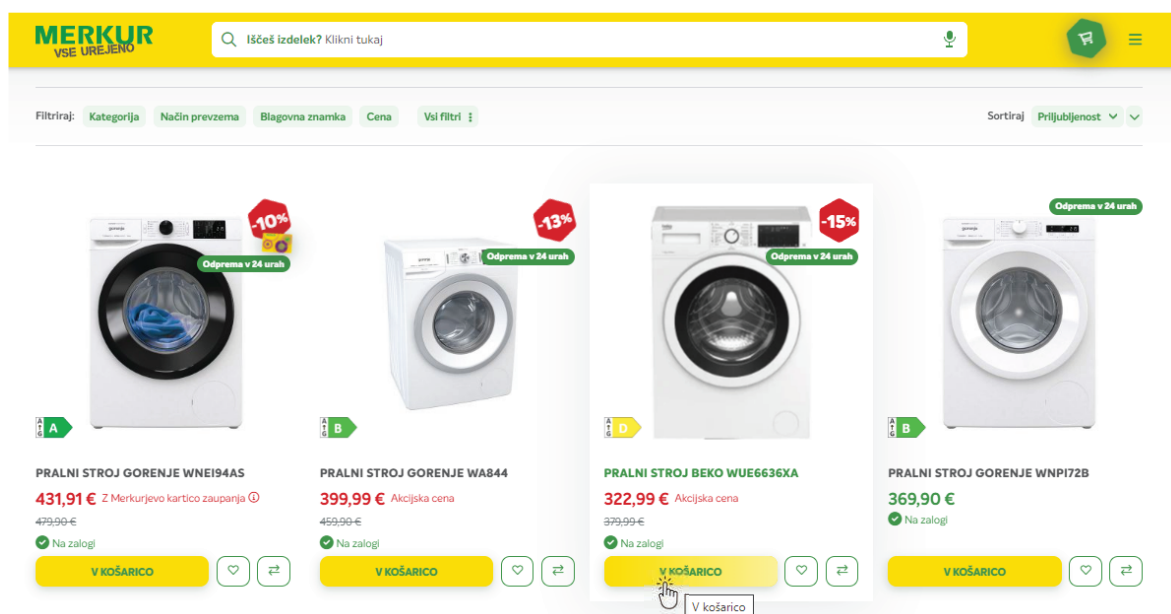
MERKUR
VSE UREJENO

Iščeš izdelek? Klikni tukaj

Filtriraj: Kategorija Način prevzema Blagovna znamka Cena Vsi filtri

Sortiraj Priljubljenost

-10%
Odprema v 24 urah
A
PRALNI STROJ GORENJE WNEI94AS
431,91 € Z Merkurjevo kartico zaupanja
479,90 €
Na zalogi
V KOŠARICO

-13%
Odprema v 24 urah
B
PRALNI STROJ GORENJE WA844
399,99 € Akcijska cena
459,90 €
Na zalogi
V KOŠARICO

-15%
Odprema v 24 urah
D
PRALNI STROJ BEKO WUE6636XA
322,99 € Akcijska cena
379,99 €
Na zalogi
V KOŠARICO
V košarico

Odprema v 24 urah
B
PRALNI STROJ GORENJE WNPI72B
369,90 €
Na zalogi
V KOŠARICO